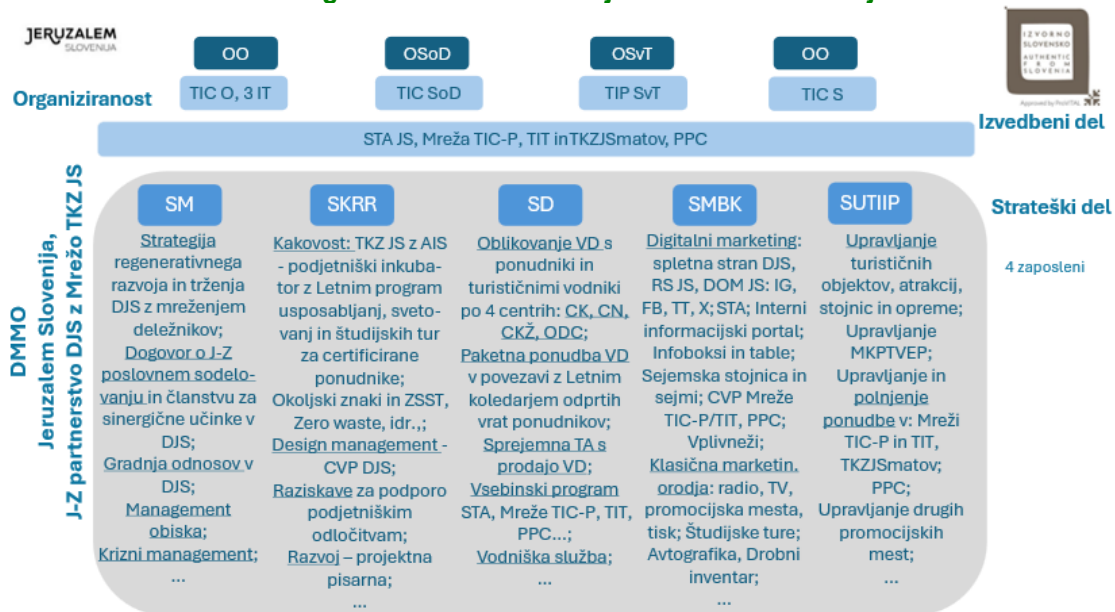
JERUZALEM SLOVENIJA

IZVORNO SLOVENSKO AUTHENTIC FROM SLOVENIA

Approved by

OO
TIC O, 3 IT

OSoD
TIC SoD

OSvT
TIP SvT

OO
TIC S

Organiziranost

STA JS, Mreža TIC-P, TIT inTKZJSmatov, PPC

Izvedbeni del

DMMO
Jeruzalem Slovenija,
J-Z partnerstvo DJS z Mrežo TKZ JS

SM
Strategija regenerativnega razvoja in trženja DJS z mreženjem deležnikov;
Dogovor o J-Z poslovnem sodelovanju in članstvu za sinergične učinke v DJS;
Gradnja odnosov v DJS;
Management obiska;
Krizni management;
...

SKRR
Kakovost: TKZ JS z AIS - podjetniški inkubator z Letnim program usposabljanj, svetovanj in študijskih tur za certificirane ponudnike;
Okoljski znaki in ZSST, Zero waste, idr.,;
Design management - CVP DJS;
Raziskave za podporo podjetniškim odločitvam;
Razvoj – projektna pisarna;
...

SD
Oblikovanje VD s ponudniki in turističnimi vodniki po 4 centrih: CK, CN, CKŽ, ODC;
Paketna ponudba VD v povezavi z Letnim koledarjem odprtih vrat ponudnikov;
Sprejemna TA s prodajo VD;
Vsebinski program STA, Mreže TIC-P, TIT, PPC...;
Vodniška služba;
...

SMBK
Digitalni marketing: spletna stran DJS, RS JS, DOM JS: IG, FB, TT, X; STA; Interni informacijski portal;
Infoboksi in table;
Sejemska stojnica in sejmi; CVP Mreže TIC-P/TIT, PPC;
Vplivneži;
Klasična marketin. orodja: radio, TV, promocijska mesta, tisk; Študijske ture;
Avtografika, Drobni inventar;
...

SUTIIP
Upravljanje turističnih objektov, atrakcij, stojnic in opreme;
Upravljanje MKPTVEP;
Upravljanje in polnjenje ponudbe v: Mreži TIC-P in TIT, TKZJSmatov; PPC;
Upravljanje drugih promocijskih mest;
...

Strateški del

4 zaposleni